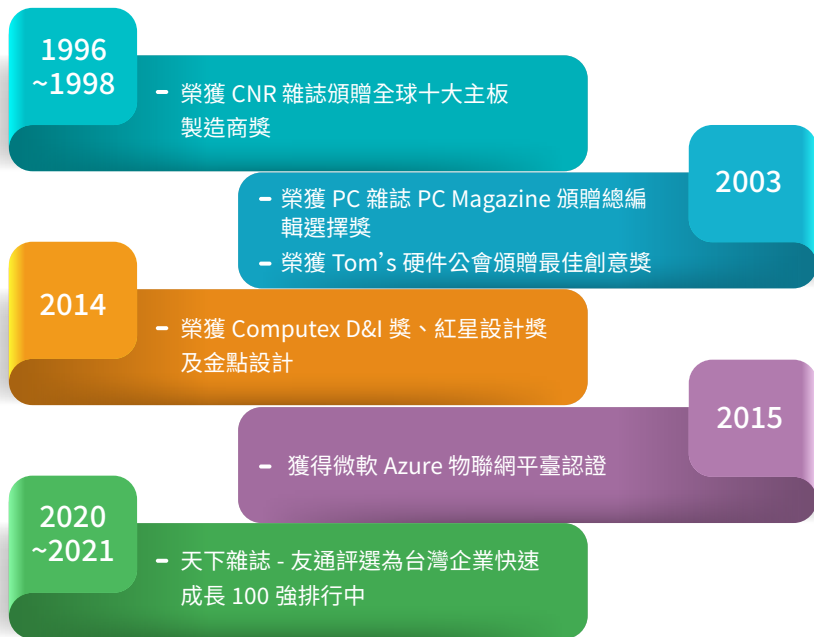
1996
~1998

- 榮獲 CNR 雜誌頒贈全球十大主板製造商獎

2003

- 榮獲 PC 雜誌 PC Magazine 頒贈總編輯選擇獎
- 榮獲 Tom's 硬件公會頒贈最佳創意獎

2014

- 榮獲 Computex D&I 獎、紅星設計獎及金點設計

2015

- 獲得微軟 Azure 物聯網平臺認證

2020
~2021

- 天下雜誌 - 友通評選為台灣企業快速成長 100 強排行中